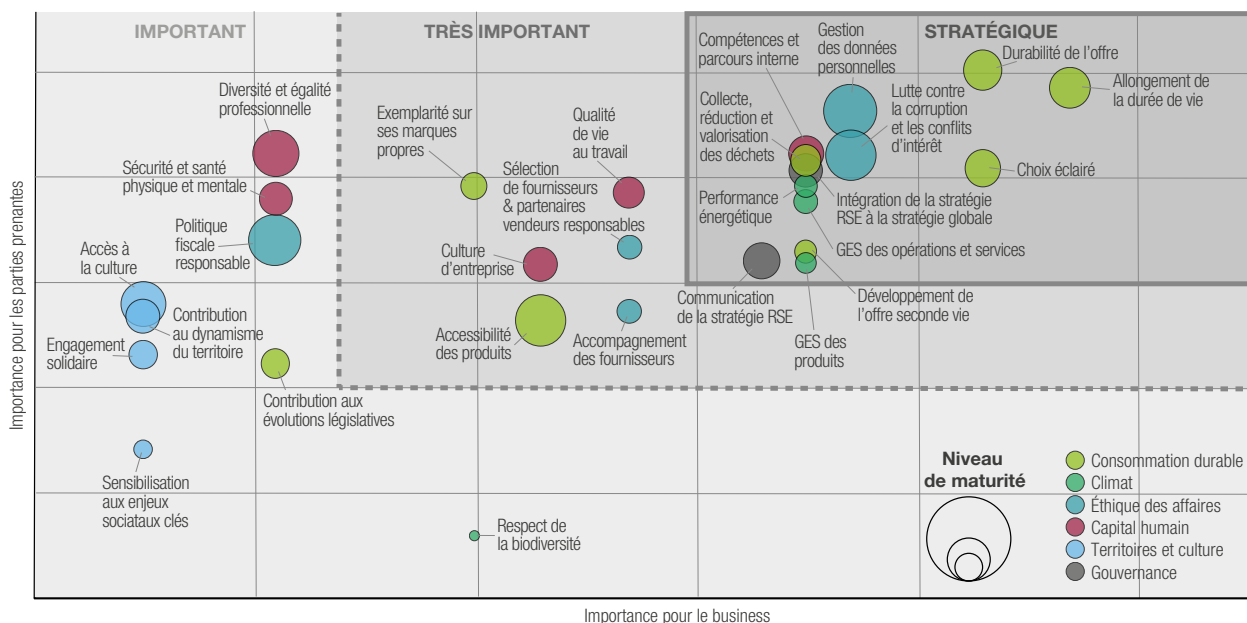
IMPORTANT

TRÈS IMPORTANT

STRATÉGIQUE

Diversité et égalité professionnelle

Sécurité et santé physique et mentale

Politique fiscale responsable

Accès à la culture

Contribution au dynamisme du territoire

Engagement solidaire

Contribution aux évolutions législatives

Sensibilisation aux enjeux sociataux clés

Exemplarité sur ses marques propres

Qualité de vie au travail

Sélection de fournisseurs & partenaires vendeurs responsables

Culture d'entreprise

Accessibilité des produits

Accompagnement des fournisseurs

Respect de la biodiversité

Compétences et parcours interne

Gestion des données personnelles

Durabilité de l'offre

Allongement de la durée de vie

Collecte, réduction et valorisation des déchets

Lutte contre la corruption et les conflits d'intérêt

Choix éclairé

Performance énergétique

Intégration de la stratégie RSE à la stratégie globale

GES des opérations et services

Communication de la stratégie RSE

Développement de l'offre seconde vie

GES des produits

Niveau de maturité

Consommation durable
Climat
Éthique des affaires
Capital humain
Territoires et culture
Gouvernance

Importance pour les parties prenantes

Importance pour le business